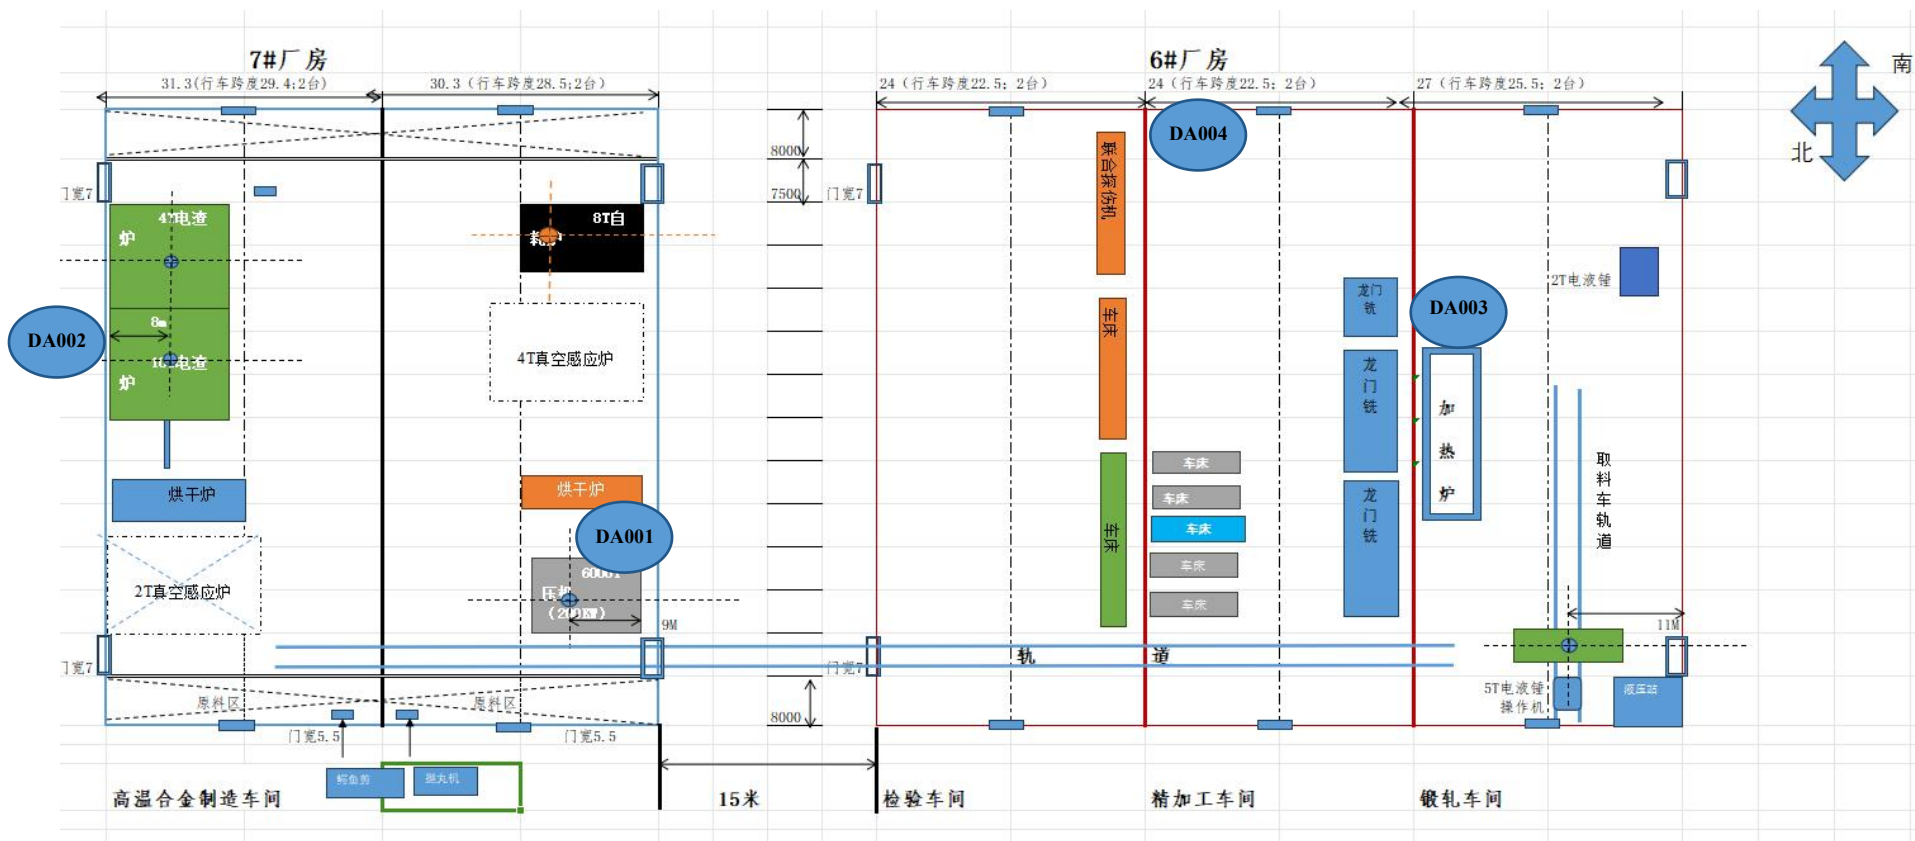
7#厂房

31.3(行车跨度29.4;2台)

30.3(行车跨度28.5;2台)

6#厂房

24(行车跨度22.5;2台)

24(行车跨度22.5;2台)

27(行车跨度25.5;2台)

南

北

门宽7

4T电渣炉

8T自耗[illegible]

8m

DA002

10T电渣炉

4T真空感应炉

烘干炉

烘干炉

DA001

2T真空感应炉

6000T压机(200KW)

9M

门宽7

原料区

原料区

门宽5.5

门宽5.5

鳄鱼剪

抛丸机

8000

7500

门宽7

8000

门宽7

15米

DA004

联合探伤机

车床

车床

轨

道

车床

车床

车床

车床

车床

龙门铣

龙门铣

龙门铣

DA003

加热炉

2T电液锤

取料车轨道

11M

5T电液锤操作机

液压站

高温合金制造车间

检验车间

精加工车间

锻轧车间